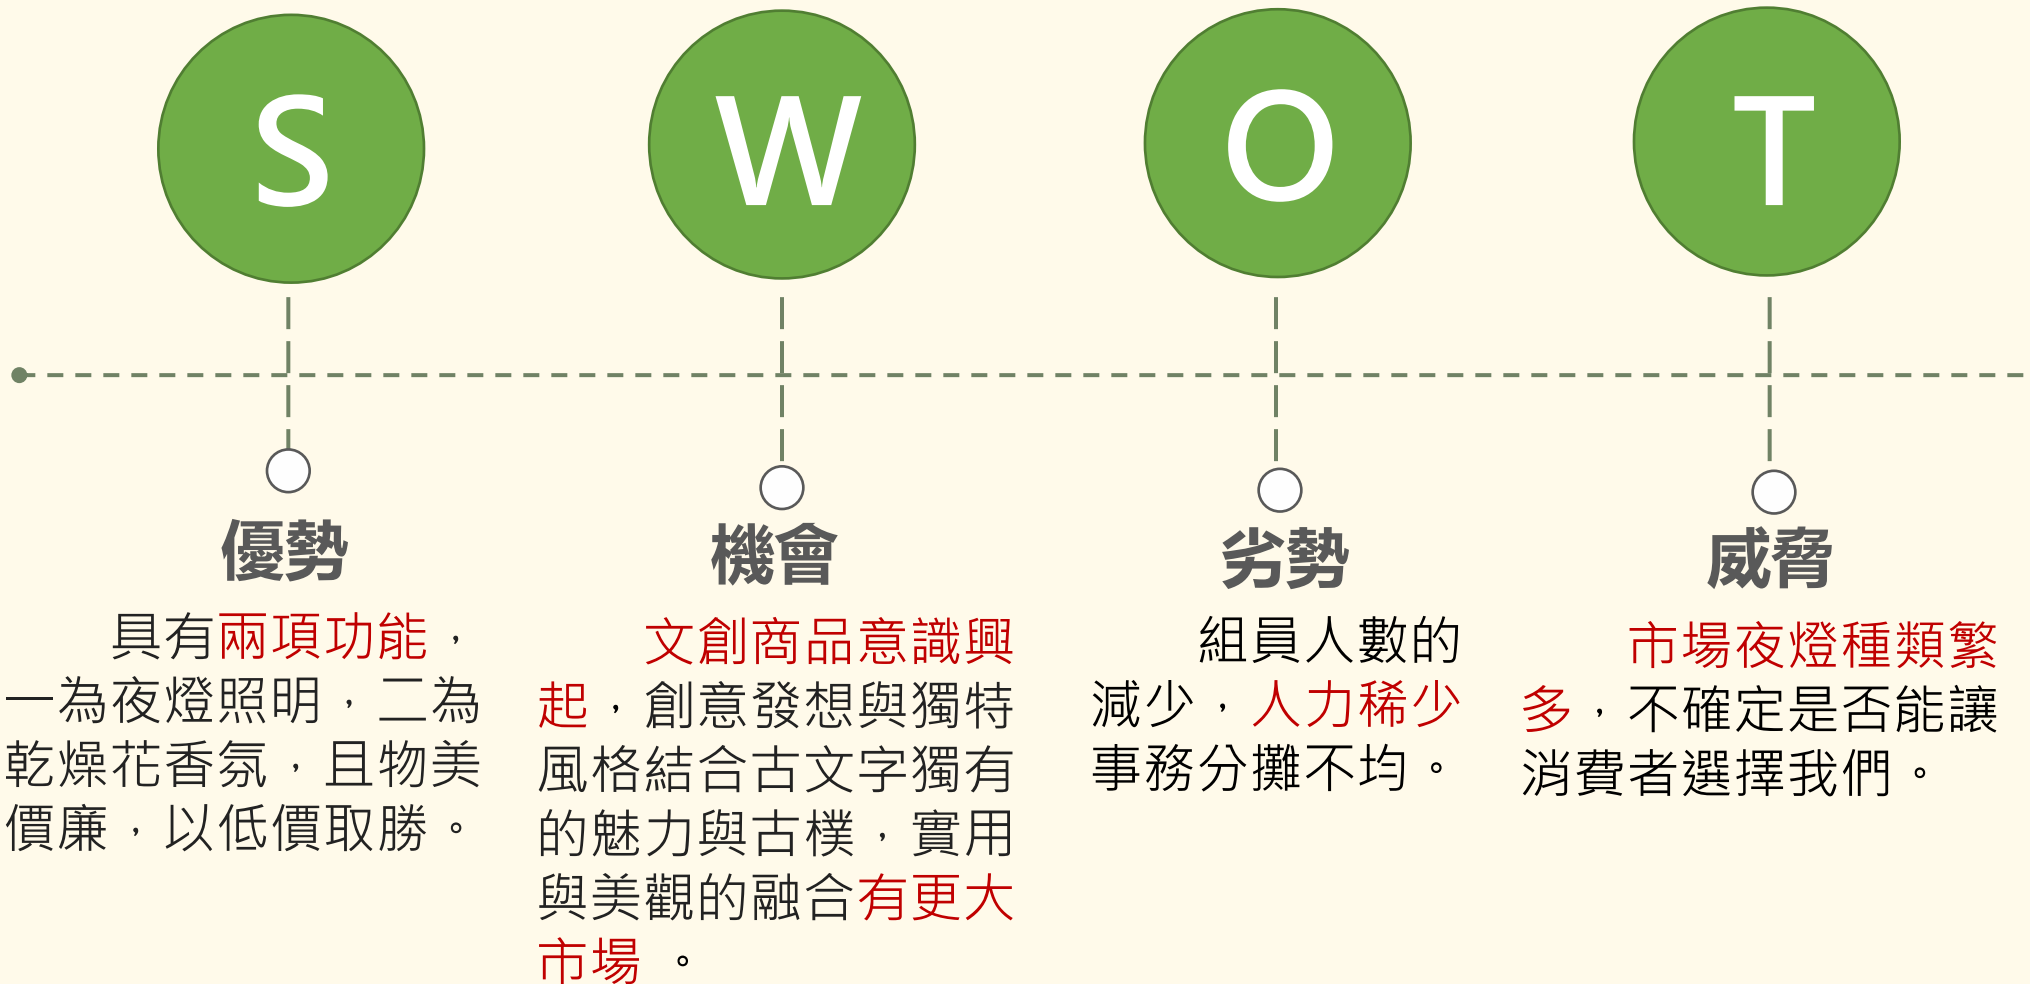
S

W

O

T

優勢

具有兩項功能，一為夜燈照明，二為乾燥花香氛，且物美價廉，以低價取勝。

機會

文創商品意識興起，創意發想與獨特風格結合古文字獨有的魅力與古樸，實用與美觀的融合有更大市場 。

劣勢

組員人數的減少，人力稀少事務分攤不均。

威脅

市場夜燈種類繁多，不確定是否能讓消費者選擇我們。